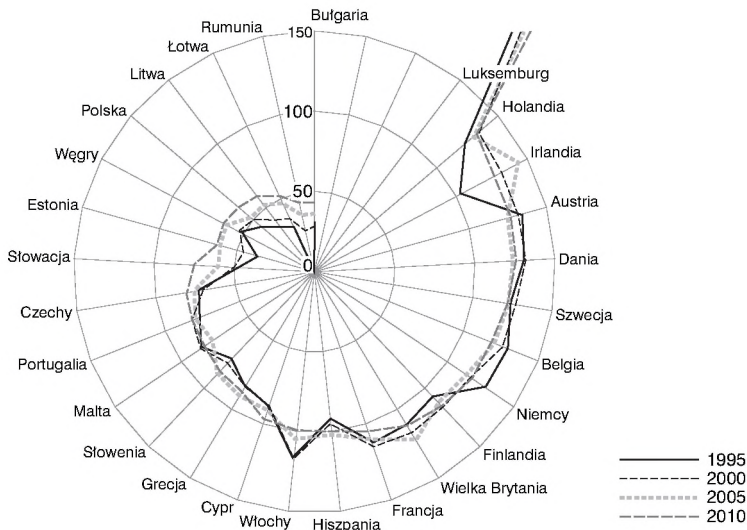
Bułgaria
150
100
50
0
Luksemburg
Holandia
Irlandia
Austria
Dania
Szwecja
Belgia
Niemcy
Finlandia
Wielka Brytania
Francja
Hiszpania
Włochy
Cypr
Grecja
Słowenia
Malta
Portugalia
Czechy
Słowacja
Estonia
Węgry
Polska
Litwa
Łotwa
Rumunia

1995
2000
2005
2010